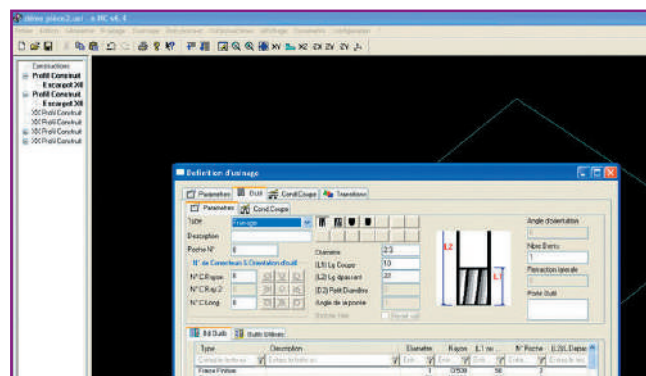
Constructions
Profil Construit
Excerpt XII
Profil Construit
Excerpt XII
XX Profil Construit
XX Profil Construit
XX Profil Construit
XX Profil Construit

Définition d'usinage
Paramètres
Outil
Cond.Coupe
Transitions
Paramètres
Cond.Coupe
Type
Description
Poche N°
6
N° de Correcteurs & Orientation d'outil
N°C.Rayon
N°C.Ray.2
N°C.Long.
Diamètre
2.5
(L1) Lg Coupe
10
(L2) Lg dégagement
22
(D2) Prof.Diamètre
Angle de la pointe
Angle d'orientation
Nbre Dents
1
L2
L1
Poste Outil
Bd Outils
Outils Utilisés
Type
Description
Diamètre
Rayon
L1 ou
N° Poche
Fraise Finition
1
0.500
50
2